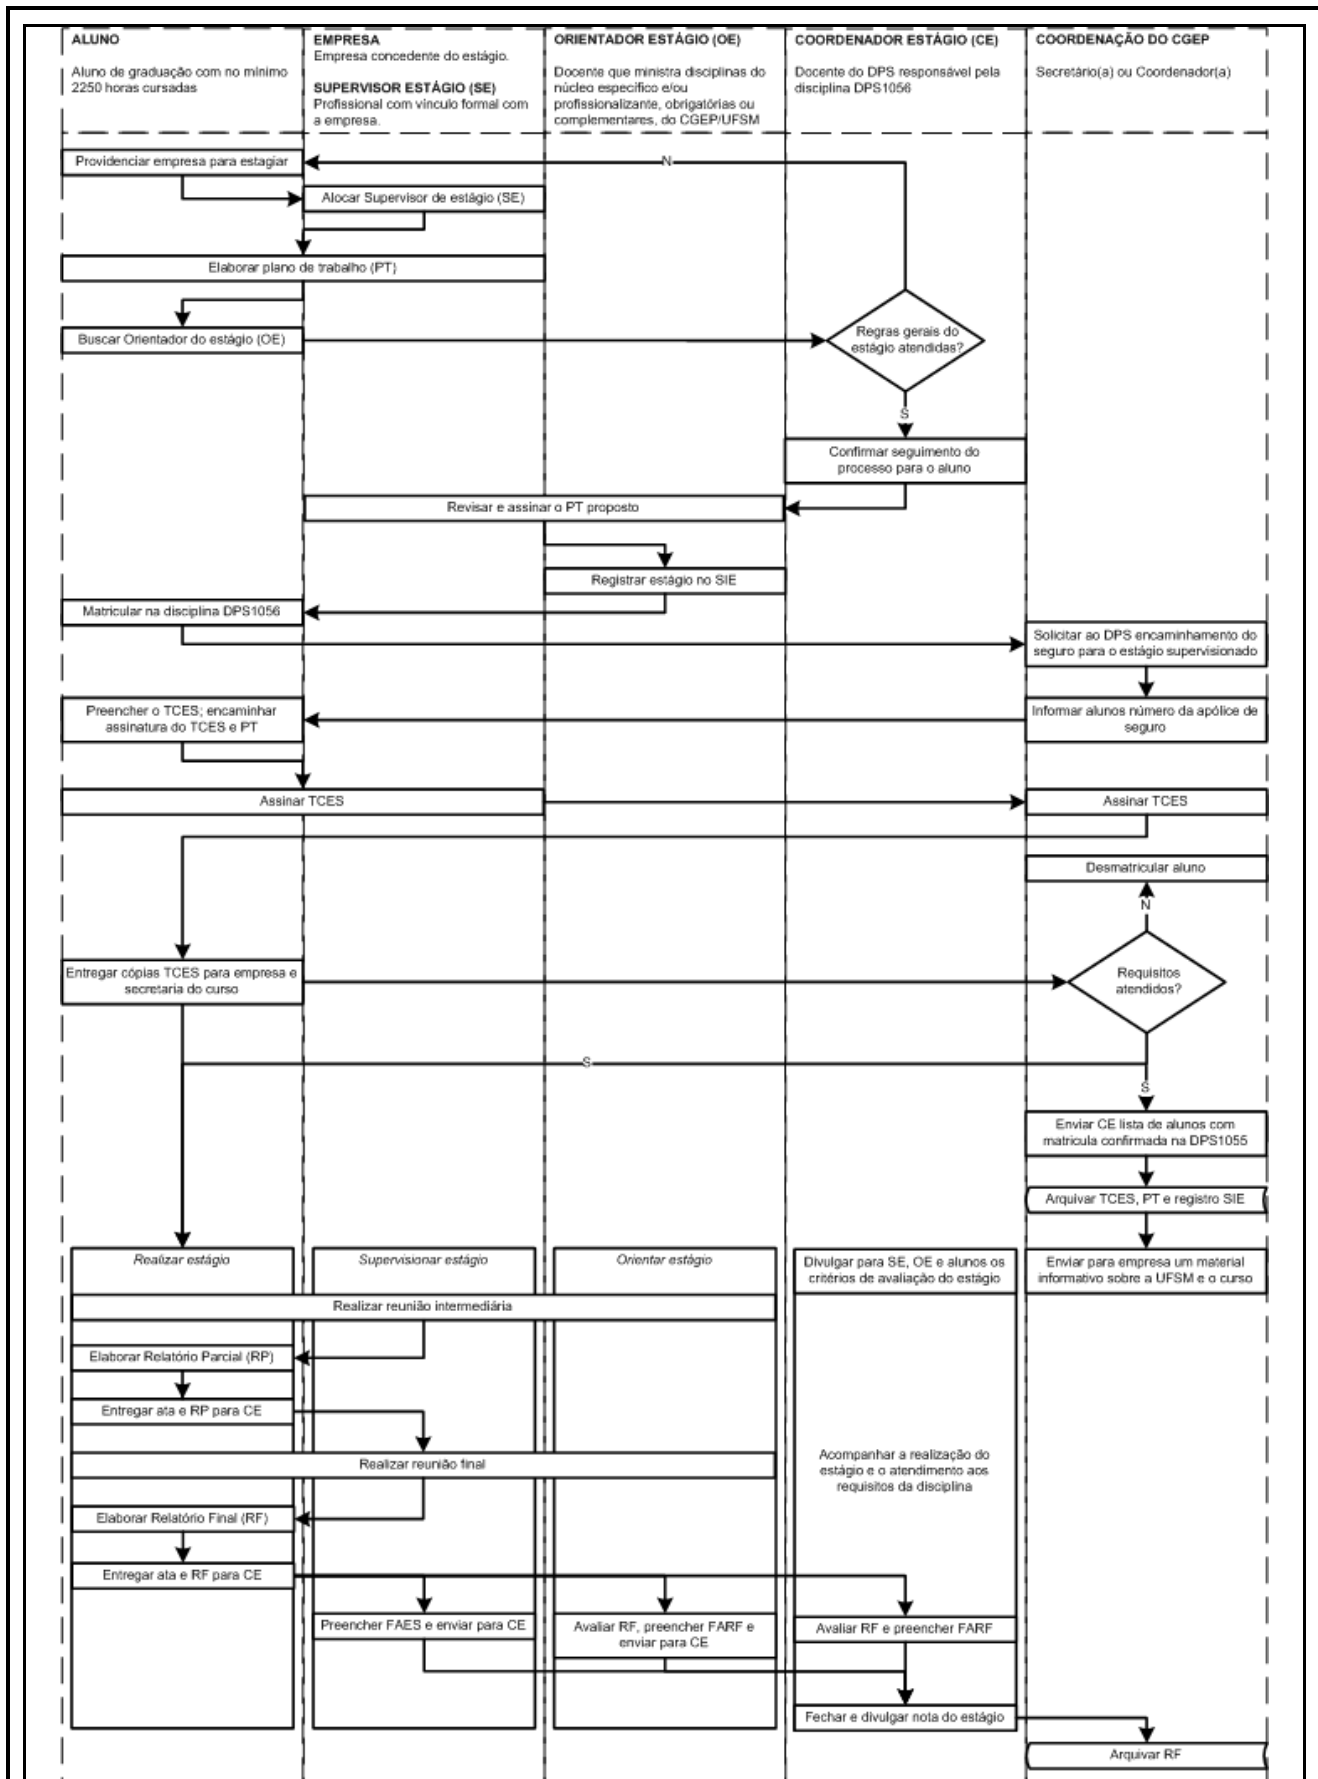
ALUNO

Aluno de graduação com no mínimo 2250 horas cursadas

EMPRESA
Empresa concedente do estágio.

SUPERVISOR ESTÁGIO (SE)
Profissional com vínculo formal com a empresa.

ORIENTADOR ESTÁGIO (OE)

Docente que ministra disciplinas do núcleo específico e/ou profissionalizante, obrigatórias ou complementares, do CGEP/UFSM

COORDENADOR ESTÁGIO (CE)

Docente do DPS responsável pela disciplina DPS1056

COORDENAÇÃO DO CGEP

Secretário(a) ou Coordenador(a)

Providenciar empresa para estagiar

N

Alocar Supervisor de estágio (SE)

Elaborar plano de trabalho (PT)

Buscar Orientador do estágio (OE)

Regras gerais do estágio atendidas?

S

Confirmar seguimento do processo para o aluno

Revisar e assinar o PT proposto

Registrar estágio no SIE

Matricular na disciplina DPS1056

Solicitar ao DPS encaminhamento do seguro para o estágio supervisionado

Preencher o TCES; encaminhar assinatura do TCES e PT

Informar alunos número da apólice de seguro

Assinar TCES

Assinar TCES

Desmatricular aluno

N

Entregar cópias TCES para empresa e secretaria do curso

Requisitos atendidos?

S

S

Enviar CE lista de alunos com matrícula confirmada na DPS1055

Arquivar TCES, PT e registro SIE

Realizar estágio

Supervisionar estágio

Orientar estágio

Divulgar para SE, OE e alunos os critérios de avaliação do estágio

Enviar para empresa um material informativo sobre a UFSM e o curso

Realizar reunião intermediária

Elaborar Relatório Parcial (RP)

Entregar ata e RP para CE

Realizar reunião final

Acompanhar a realização do estágio e o atendimento aos requisitos da disciplina

Elaborar Relatório Final (RF)

Entregar ata e RF para CE

Preencher FAES e enviar para CE

Avaliar RF, preencher FARF e enviar para CE

Avaliar RF e preencher FARF

Fechar e divulgar nota do estágio

Arquivar RF